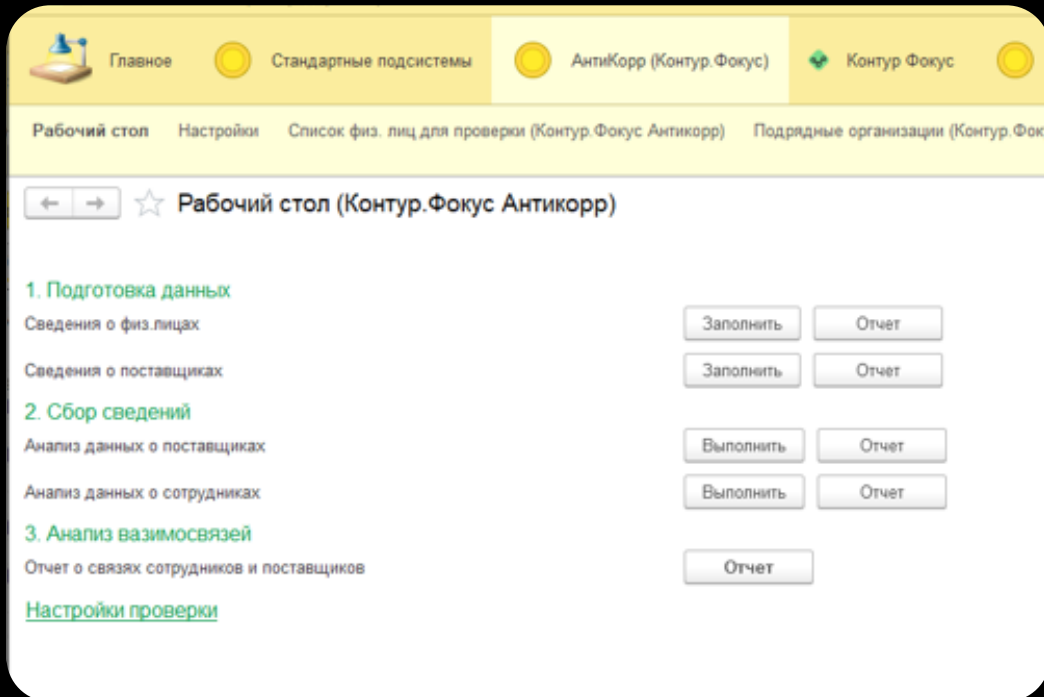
Главное Стандартные подсистемы АнтиКорр (Контур.Фокус) Контур Фокус

Рабочий стол Настройки Список физ. лиц для проверки (Контур.Фокус Антикорр) Подрядные организации (Контур.Фок

Рабочий стол (Контур.Фокус Антикорр)

1. Подготовка данных

Сведения о физ.лицах Заполнить Отчет

Сведения о поставщиках Заполнить Отчет

2. Сбор сведений

Анализ данных о поставщиках Выполнить Отчет

Анализ данных о сотрудниках Выполнить Отчет

3. Анализ вазимосвязей

Отчет о связях сотрудников и поставщиков Отчет

Настройки проверки